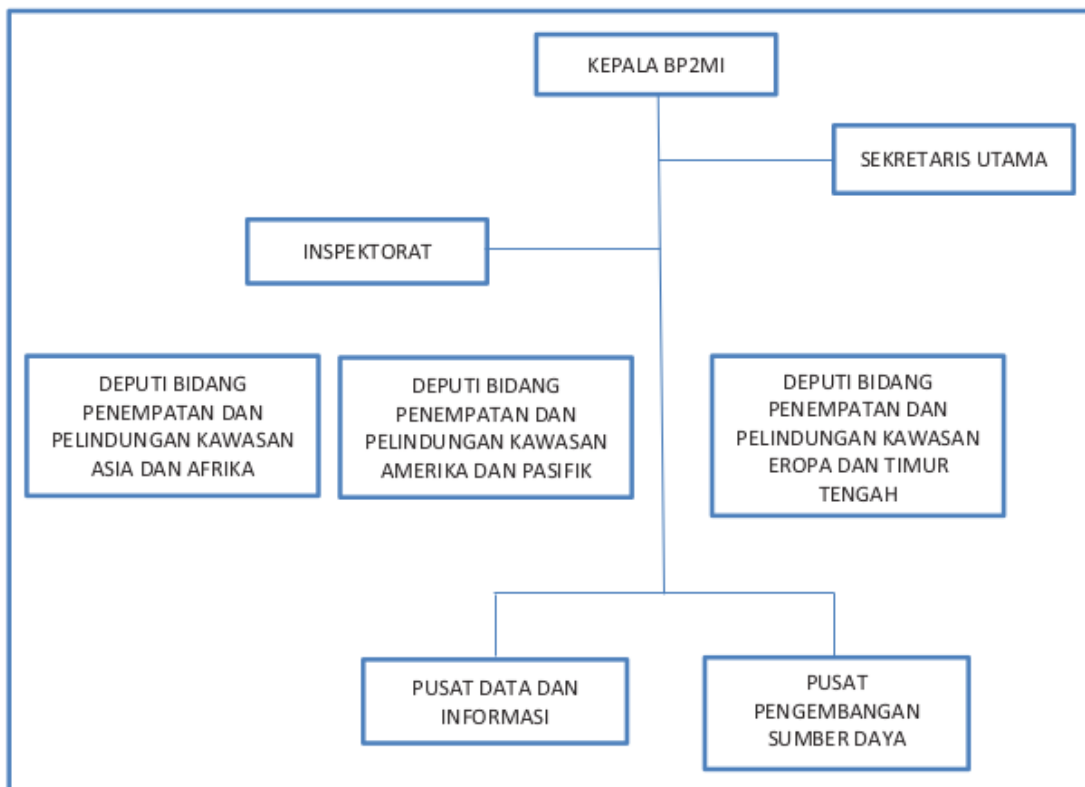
KEPALA BP2MI

SEKRETARIS UTAMA

INSPEKTORAT

DEPUTI BIDANG PENEMPATAN DAN PELINDUNGAN KAWASAN ASIA DAN AFRIKA

DEPUTI BIDANG PENEMPATAN DAN PELINDUNGAN KAWASAN AMERIKA DAN PASIFIK

DEPUTI BIDANG PENEMPATAN DAN PELINDUNGAN KAWASAN EROPA DAN TIMUR TENGAH

PUSAT DATA DAN INFORMASI

PUSAT PENGEMBANGAN SUMBER DAYA